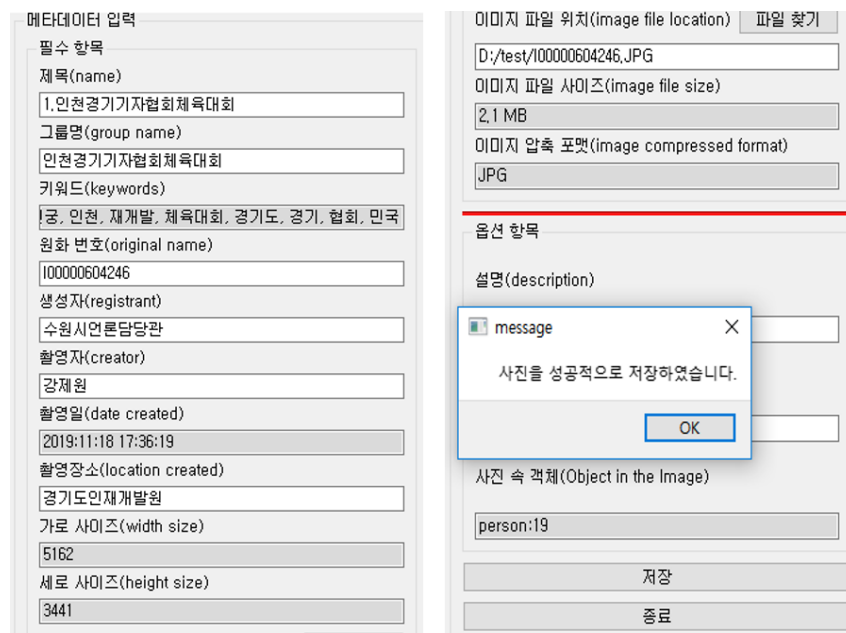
메타데이터 입력

필수 항목

제목(name)

1.인천경기기자협회체육대회

그룹명(group name)

인천경기기자협회체육대회

키워드(keywords)

!궁, 인천, 재개발, 체육대회, 경기도, 경기, 협회, 민국

원화 번호(original name)

I00000604246

생성자(registrant)

수원시언론담당관

촬영자(creator)

강제원

촬영일(date created)

2019:11:18 17:36:19

촬영장소(location created)

경기도인재개발원

가로 사이즈(width size)

5162

세로 사이즈(height size)

3441

이미지 파일 위치(image file location)

파일 찾기

D:/test/I00000604246.JPG

이미지 파일 사이즈(image file size)

2.1 MB

이미지 압축 포맷(image compressed format)

JPG

옵션 항목

설명(description)

message

사진을 성공적으로 저장하였습니다.

OK

사진 속 객체(Object in the Image)

person:19

저장

종료